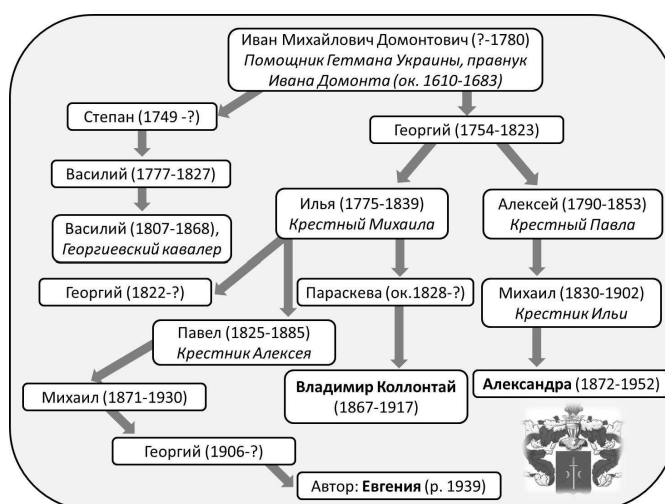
Иван Михайлович Домонтович (?-1780)
Помощник Гетмана Украины, правнук Ивана Домонта (ок. 1610-1683)

Степан (1749 -?)

Георгий (1754-1823)

Василий (1777-1827)

Илья (1775-1839)
Крестный Михаила

Алексей (1790-1853)
Крестный Павла

Василий (1807-1868),
Георгиевский кавалер

Георгий (1822-?)

Параскева (ок.1828-?)

Михаил (1830-1902)
Крестник Ильи

Павел (1825-1885)
Крестник Алексея

Владимир Коллонтай
(1867-1917)

Александра (1872-1952)

Михаил (1871-1930)

Георгий (1906-?)

Автор: Евгения (р. 1939)